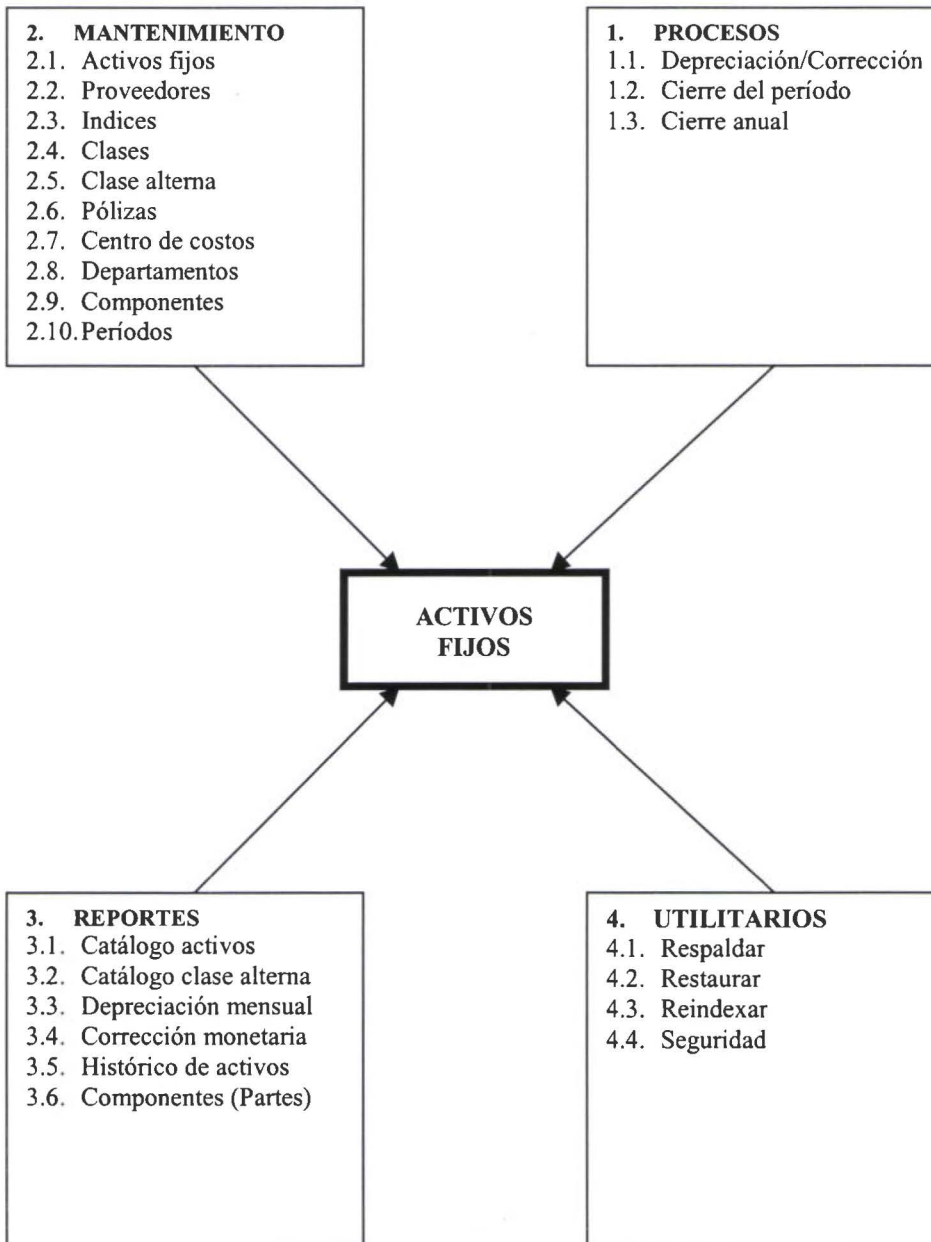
2. MANTENIMIENTO
2.1. Activos fijos
2.2. Proveedores
2.3. Indices
2.4. Clases
2.5. Clase alterna
2.6. Pólizas
2.7. Centro de costos
2.8. Departamentos
2.9. Componentes
2.10. Períodos

1. PROCESOS
1.1. Depreciación/Corrección
1.2. Cierre del período
1.3. Cierre anual

ACTIVOS FIJOS

3. REPORTES
3.1. Catálogo activos
3.2. Catálogo clase alterna
3.3. Depreciación mensual
3.4. Corrección monetaria
3.5. Histórico de activos
3.6. Componentes (Partes)

4. UTILITARIOS
4.1. Respaldar
4.2. Restaurar
4.3. Reindexar
4.4. Seguridad